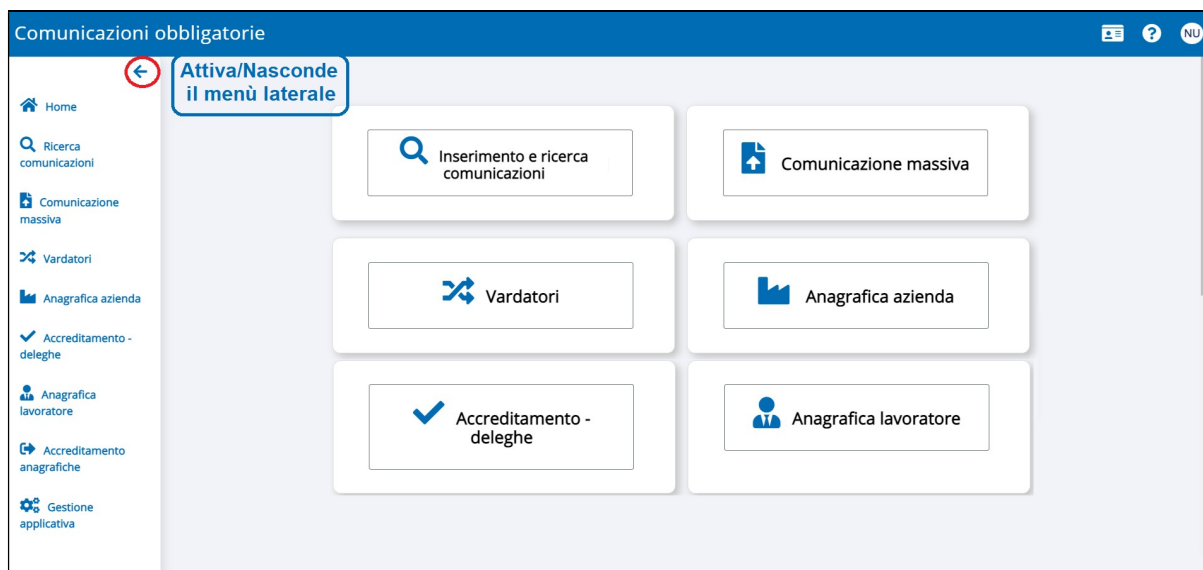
Comunicazioni obbligatorie

NU

Attiva/Nasconde il menù laterale

Home

Ricerca comunicazioni

Comunicazione massiva

Vardatori

Anagrafica azienda

Accreditamento - deleghe

Anagrafica lavoratore

Accreditamento anagrafiche

Gestione applicativa

Inserimento e ricerca comunicazioni

Comunicazione massiva

Vardatori

Anagrafica azienda

Accreditamento - deleghe

Anagrafica lavoratore